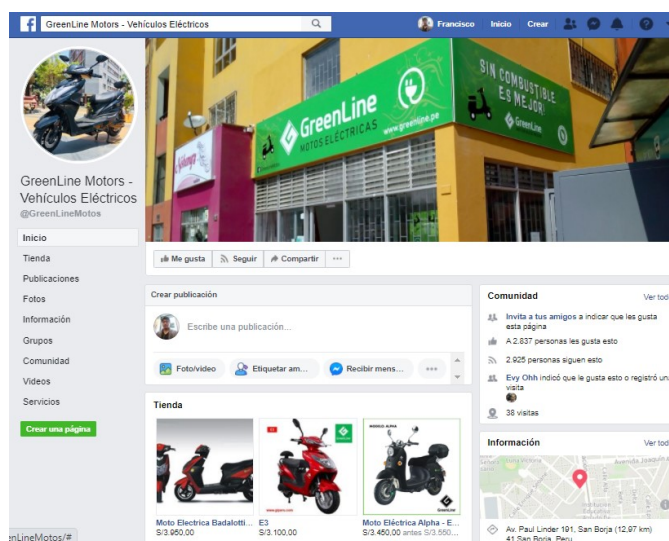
GreenLine Motors - Vehículos Eléctricos

Francisco Inicio Crear

GreenLine MOTOS ELÉCTRICAS www.greenline.pe

SIN COMBUSTIBLE ES MEJOR

GreenLine

GreenLine Motors - Vehículos Eléctricos
@GreenLineMotos

Inicio
Tienda
Publicaciones
Fotos
Información
Grupos
Comunidad
Videos
Servicios

Crear una página

Me gusta Seguir Compartir ···

Crear publicación

Escribe una publicación...

Foto/video Etiquetar am... Recibir mens... ···

Tienda

Moto Electrica Badalotti...
S/3.950,00

E3
S/3.100,00

Moto Eléctrica Alpha - E...
S/3.450,00 antes S/3.550...

Comunidad Ver tod

Invita a tus amigos a indicar que les gusta esta página

A 2.837 personas les gusta esto

2.925 personas siguen esto

Evy Ohh indicó que le gusta esto o registró una visita

38 visitas

Información Ver tod

Av. Paul Linder 191, San Borja (12,97 km)
41 San Borja, Peru

enLineMotos/#